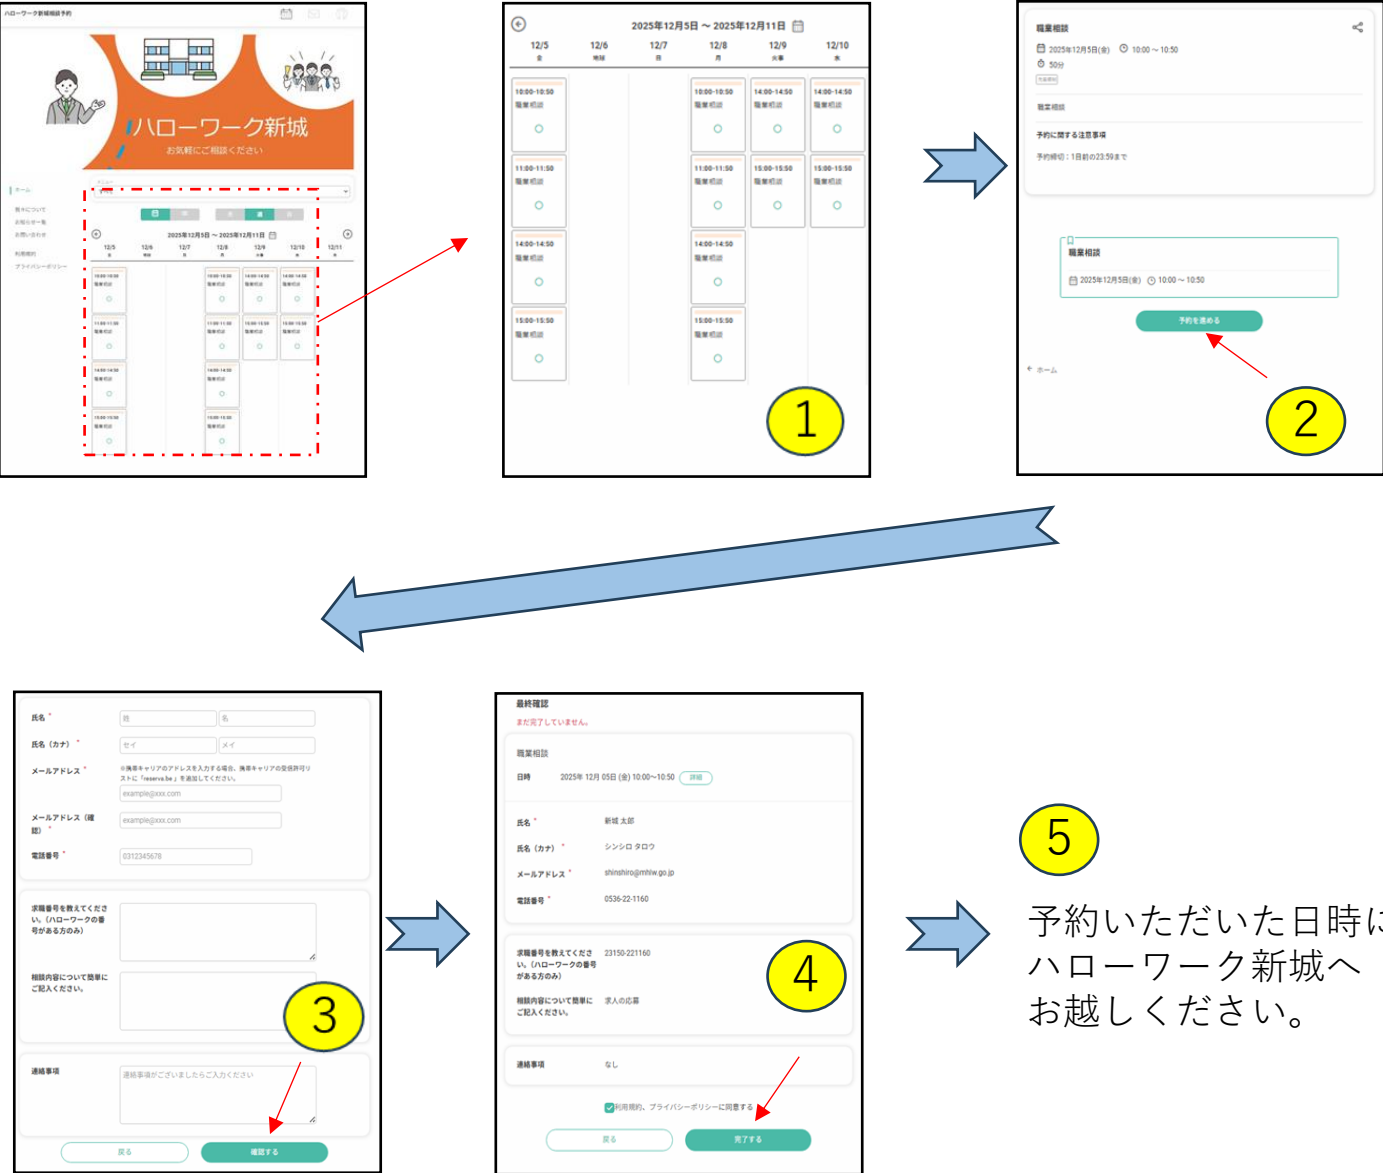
ハローワーク新城相談予約

ハローワーク新城
お気軽にご相談ください

ホーム
当センターについて
お知らせ一覧
お問い合わせ
利用規約
プライバシーポリシー

2025年12月5日 ～ 2025年12月11日

| 12/5 金 | 12/6 土 | 12/7 日 | 12/8 月 | 12/9 火 | 12/10 水 |
|---|---|---|---|---|---|
| 10:00-10:50 職業相談 ○ | | | 10:00-10:50 職業相談 ○ | 14:00-14:50 職業相談 ○ | 14:00-14:50 職業相談 ○ |
| 11:00-11:50 職業相談 ○ | | | 11:00-11:50 職業相談 ○ | 15:00-15:50 職業相談 ○ | 15:00-15:50 職業相談 ○ |
| 14:00-14:50 職業相談 ○ | | | 14:00-14:50 職業相談 ○ | | |
| 15:00-15:50 職業相談 ○ | | | 15:00-15:50 職業相談 ○ | | |

1

職業相談
2025年12月5日(金) 10:00～10:50
50分
職業相談
予約に関する注意事項
予約締切：1日前の23:59まで

職業相談
2025年12月5日(金) 10:00～10:50
予約を進める
← ホーム

2

氏名 *
姓 名
氏名（カナ） *
セイ メイ
メールアドレス *
※携帯キャリアのアドレスを入力する場合、携帯キャリアの受信許可リストに「reserva.be」を追加してください。
example@xxx.com
メールアドレス（確認） *
example@xxx.com
電話番号 *
0312345678
求職番号を教えてください。（ハローワークの番号がある方のみ）
相談内容について簡単にご記入ください。
連絡事項
連絡事項がございましたらご入力ください
戻る
確認する

3

最終確認
まだ完了していません。
職業相談
日時 2025年 12月 05日 (金) 10:00~10:50 詳細
氏名 * 新城 太郎
氏名（カナ） * シンシロ タロウ
メールアドレス * shinshiro@mhlw.go.jp
電話番号 * 0536-22-1160
求職番号を教えてください。（ハローワークの番号がある方のみ） 23150-221160
相談内容について簡単にご記入ください。 求人の応募
連絡事項 なし
利用規約、プライバシーポリシーに同意する
戻る
完了する

4

5

予約いただいた日時に
ハローワーク新城へ
お越しください。